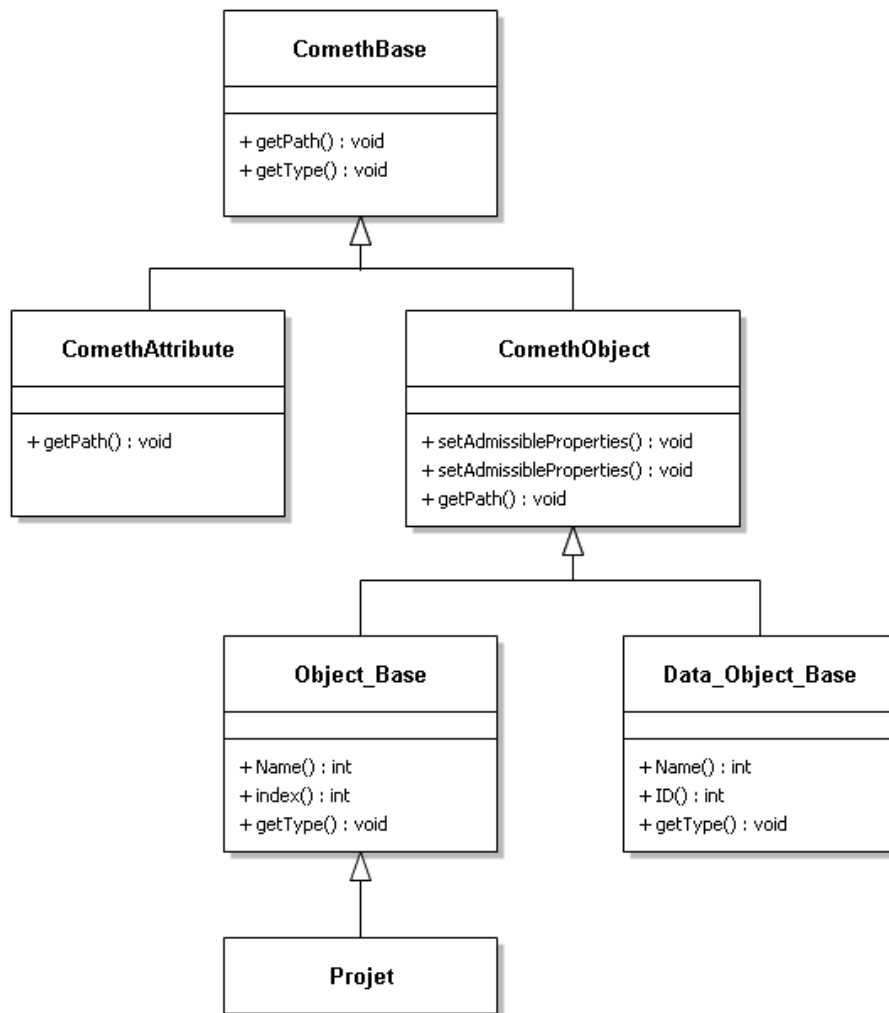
CometBase

+ getPath() : void
+ getType() : void

CometAttribute

+ getPath() : void

CometObject

+ setAdmissibleProperties() : void
+ setAdmissibleProperties() : void
+ getPath() : void

Object_Base

+ Name() : int
+ index() : int
+ getType() : void

Data_Object_Base

+ Name() : int
+ ID() : int
+ getType() : void

Projet